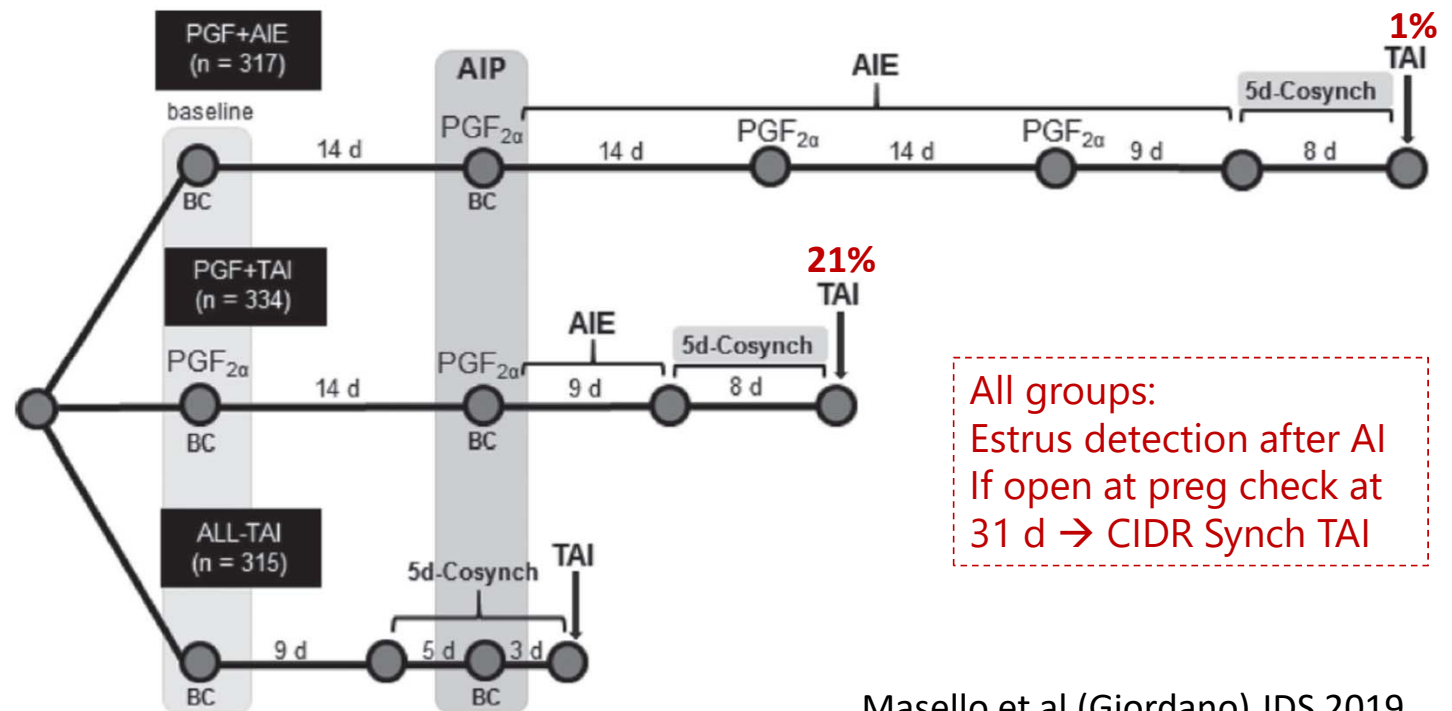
PGF+AIE
(n = 317)

baseline

AIP

AIE

1%
TAI

5d-Cosynch

14 d

$PGF_{2α}$

14 d

$PGF_{2α}$

14 d

$PGF_{2α}$

9 d

8 d

BC

BC

PGF+TAI
(n = 334)

21%
TAI

AIE

5d-Cosynch

$PGF_{2α}$

14 d

$PGF_{2α}$

9 d

8 d

BC

BC

All groups:
Estrus detection after AI
If open at preg check at 31 d → CIDR Synch TAI

ALL-TAI
(n = 315)

TAI

5d-Cosynch

9 d

5 d

3 d

BC

BC

Masello et al (Giordano) JDS 2019